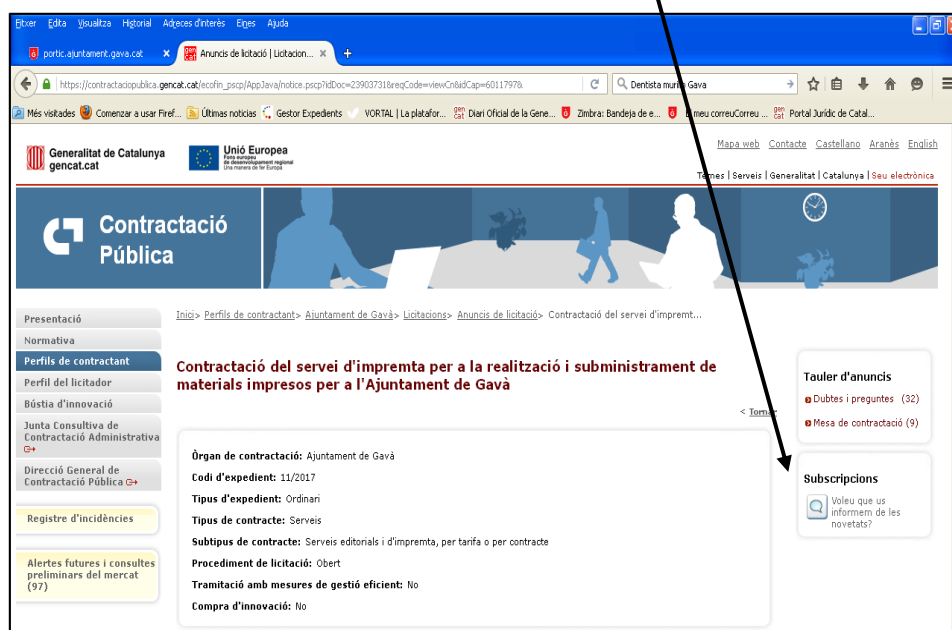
Fitxer Edita Visualitza Historial Adreces d'interès Eines Ajuda

portic.ajuntament.gava.cat
Anuncis de licitació | Licitacion...

https://contractaciopublica.gencat.cat/ecofin_pscp/AppJava/notice.pscp?idDoc=23903731&reqCode=viewCn&idCap=6011797&

Dentista muni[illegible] Gava

Més visitades Comenzar a usar Firef... Últimas noticias Gestor Expedients VORTAL | La platafor... Diari Oficial de la Gene... Zimbra: Bandeja de e... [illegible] meu correuCorreu ... Portal Jurídic de Catal...

Generalitat de Catalunya gencat.cat

Unió Europea Fons europeu de desenvolupament regional Una manera de fer Europa

Mapa web Contacte Castellano Aranés English

T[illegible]mes | Serveis | Generalitat | Catalunya | Seu electrònica

Contractació Pública

Presentació
Normativa
Perfils de contractant
Perfil del licitador
Bústia d'innovació
Junta Consultiva de Contractació Administrativa
Direcció General de Contractació Pública

Registre d'incidències

Alertes futures i consultes preliminars del mercat (97)

Inici > Perfils de contractant > Ajuntament de Gavà > Licitacions > Anuncis de licitació > Contractació del servei d'impremt...

Contractació del servei d'impremta per a la realització i subministrament de materials impresos per a l'Ajuntament de Gavà

< Tornar

Òrgan de contractació: Ajuntament de Gavà

Codi d'expedient: 11/2017

Tipus d'expedient: Ordinari

Tipus de contracte: Serveis

Subtipus de contracte: Serveis editorials i d'impremta, per tarifa o per contracte

Procediment de licitació: Obert

Tramitació amb mesures de gestió eficient: No

Compra d'innovació: No

Tauler d'anuncis
Dubtes i preguntes (32)
Mesa de contractació (9)

Subscripcions
Voleu que us informem de les novetats?